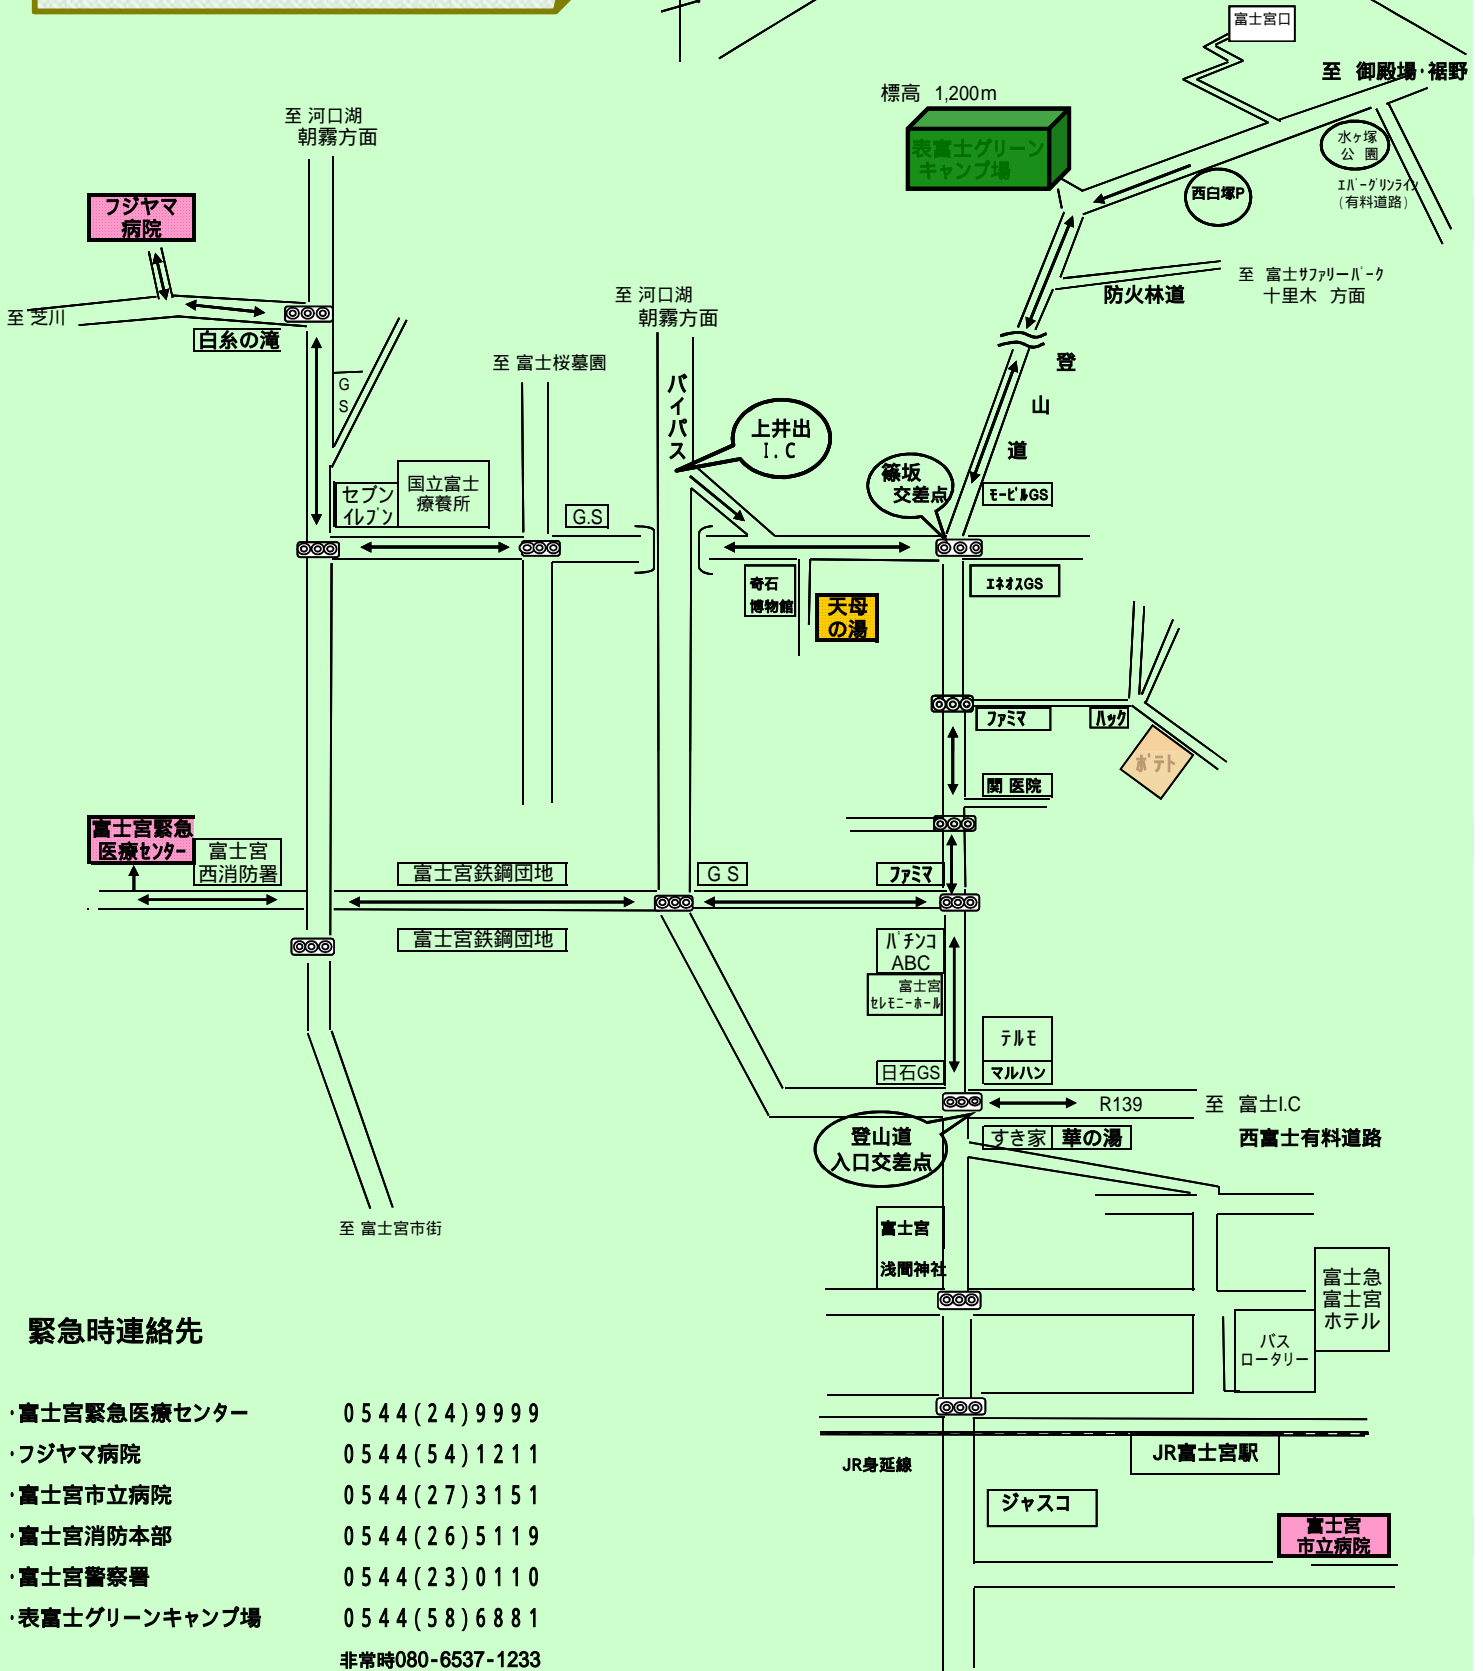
富士宮口

至 御殿場・裾野

標高 1,200m

表富士グリーンキャンプ場

水ヶ塚公園

西臼塚P

エバーグリンライン（有料道路）

至 河口湖 朝霧方面

フジヤマ病院

至 芝川

白糸の滝

G S

至 富士サファリーパーク 十里木 方面

防火林道

登山道

至 河口湖 朝霧方面

至 富士桜墓園

バイパス

上井出 I.C

篠坂交差点

モービルGS

セブンイレブン

国立富士療養所

G.S

エネオスGS

奇石博物館

天母の湯

ファミマ

ハック

ポテト

関 医院

富士宮緊急医療センター

富士宮西消防署

富士宮鉄鋼団地

G S

ファミマ

富士宮鉄鋼団地

パチンコABC

富士宮セレモニーホール

テルモ

マルハン

日石GS

R139

至 富士I.C

西富士有料道路

登山道入口交差点

すき家

華の湯

至 富士宮市街

富士宮浅間神社

富士急富士宮ホテル

バスロータリー

緊急時連絡先

・富士宮緊急医療センター 0544(24)9999

・フジヤマ病院 0544(54)1211

・富士宮市立病院 0544(27)3151

・富士宮消防本部 0544(26)5119

・富士宮警察署 0544(23)0110

・表富士グリーンキャンプ場 0544(58)6881

非常時080-6537-1233

JR身延線

JR富士宮駅

ジャスコ

富士宮市立病院